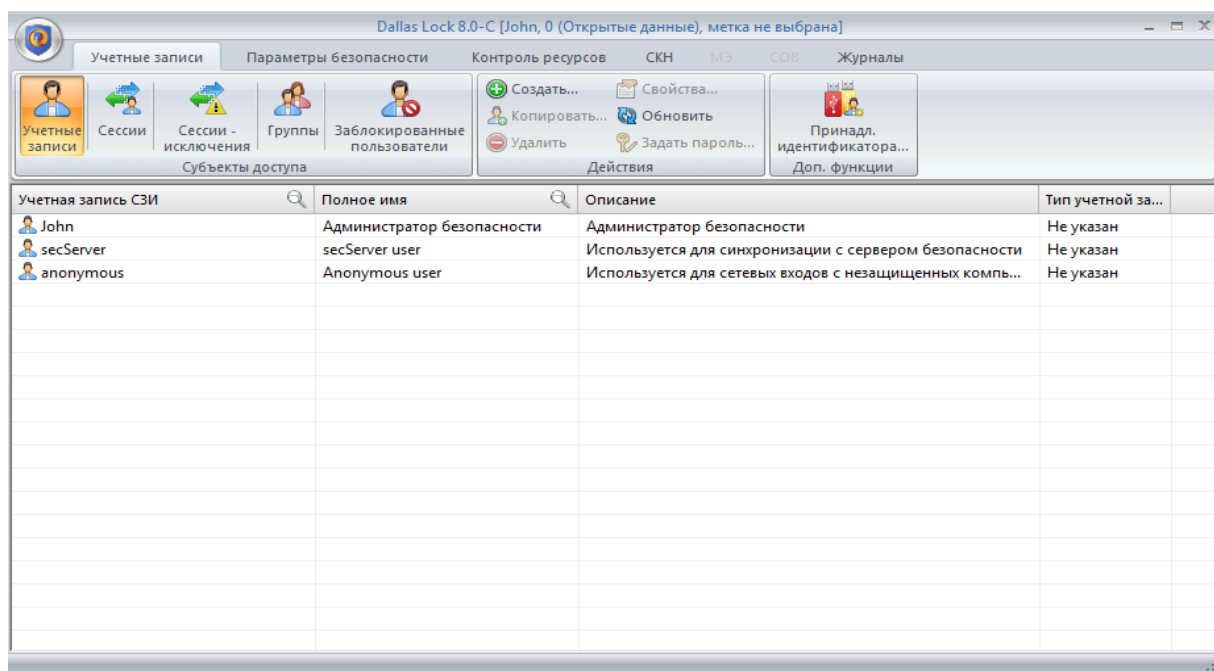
Dallas Lock 8.0-C [John, 0 (Открытые данные), метка не выбрана]

Учетные записи | Параметры безопасности | Контроль ресурсов | СКН | МЭ | СОВ | Журналы

Учетные записи | Сессии | Сессии - исключения | Группы | Заблокированные пользователи
Субъекты доступа

Создать... | Свойства... | Копировать... | Обновить | Удалить | Задать пароль...
Действия

Принадл. идентификатора...
Доп. функции

| Учетная запись СЗИ | Полное имя | Описание | Тип учетной за... |
|---|---|---|---|
| John | Администратор безопасности | Администратор безопасности | Не указан |
| secServer | secServer user | Используется для синхронизации с сервером безопасности | Не указан |
| anonymous | Anonymous user | Используется для сетевых входов с незащищенных компь... | Не указан |